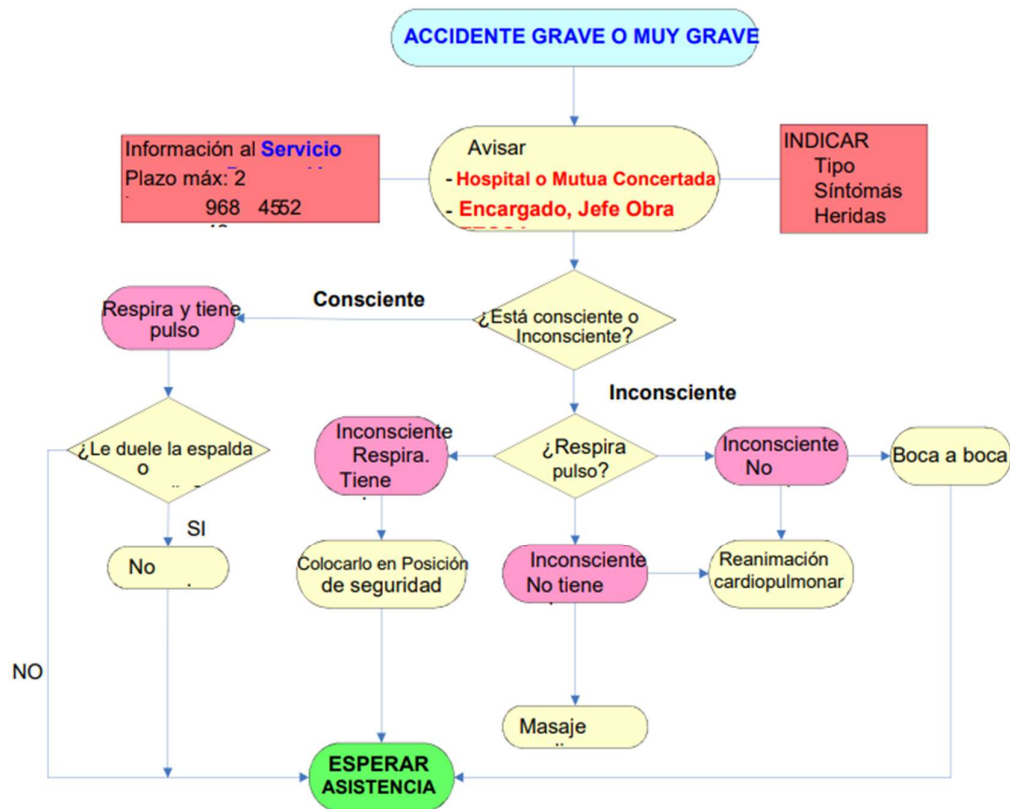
ACCIDENTE GRAVE O MUY GRAVE

Información al Servicio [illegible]
Plazo máx: 2 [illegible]
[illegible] 968 4552 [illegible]

Avisar
- Hospital o Mutua Concertada
- Encargado, Jefe Obra
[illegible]

INDICAR
Tipo
Síntomás
Heridas

Consciente

Respira y tiene pulso

¿Está consciente o Inconsciente?

Inconsciente

¿Le duele la espalda o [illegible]

SI

No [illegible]

NO

Inconsciente Respira. Tiene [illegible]

Colocarlo en Posición de seguridad

¿Respira pulso?

Inconsciente No tiene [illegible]

Masaje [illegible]

Inconsciente No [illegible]

Reanimación cardiopulmonar

Boca a boca

ESPERAR ASISTENCIA